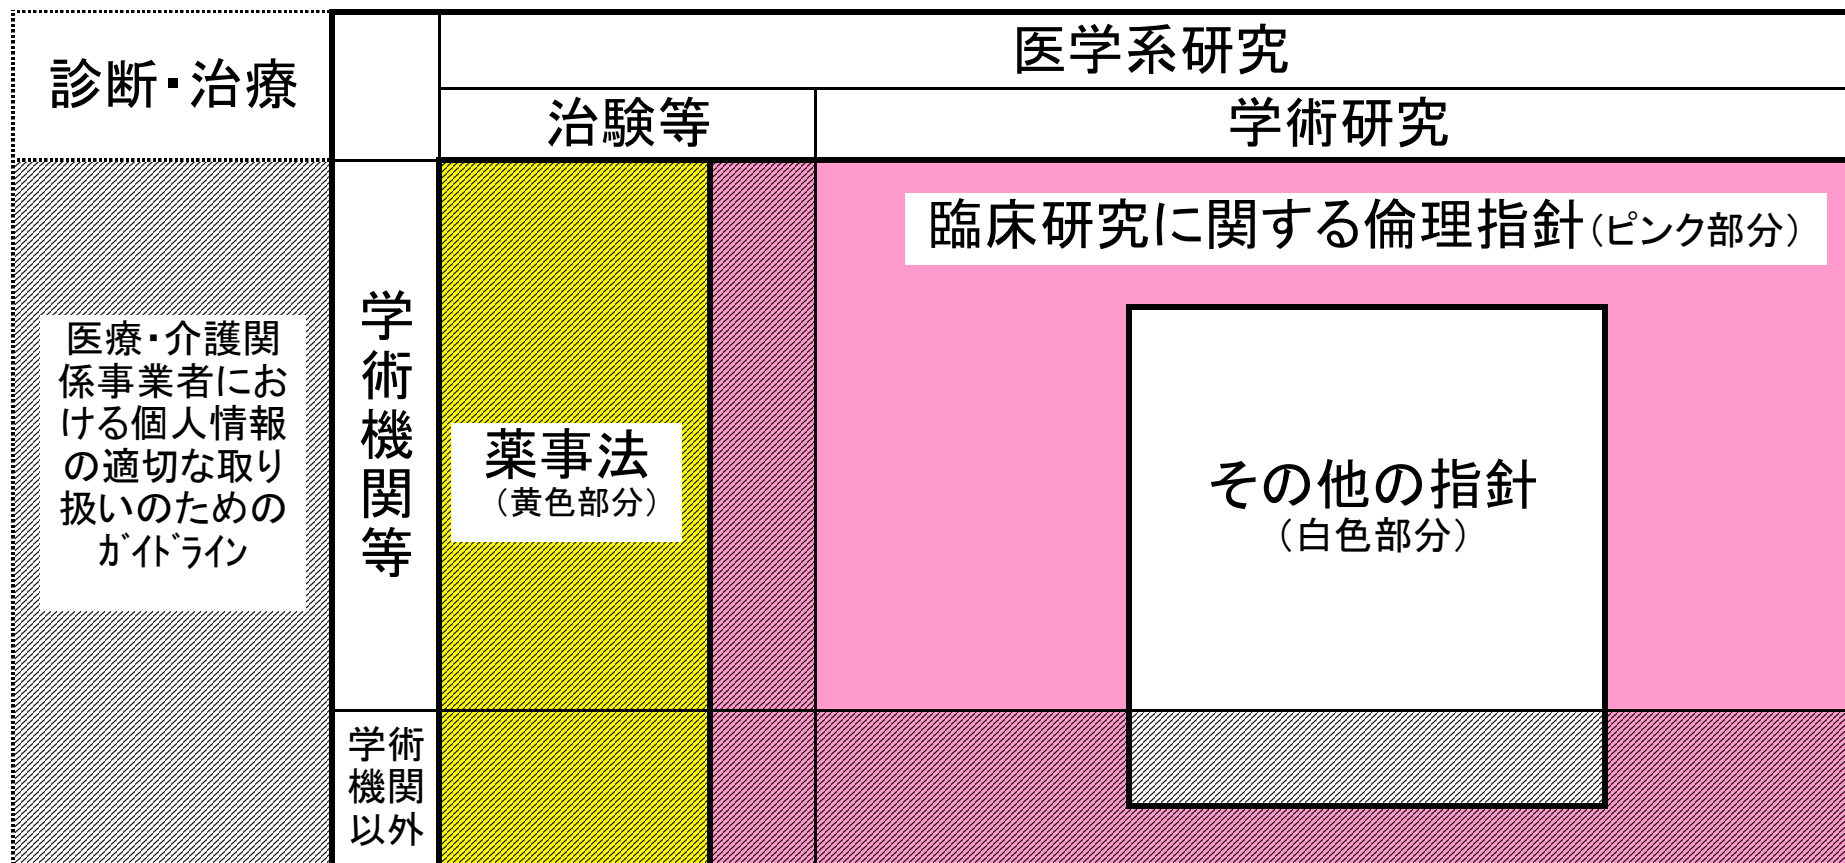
| 診断・治療 | | 医学系研究 | |
|---|---|---|---|
| | | 治験等 | 学術研究 |
| 医療・介護関係事業者における個人情報の適切な取り扱いのためのｶﾞｲﾄﾞﾗｲﾝ | 学術機関等 | 薬事法（黄色部分） | 臨床研究に関する倫理指針（ピンク部分） その他の指針（白色部分） |
| | 学術機関以外 | | |